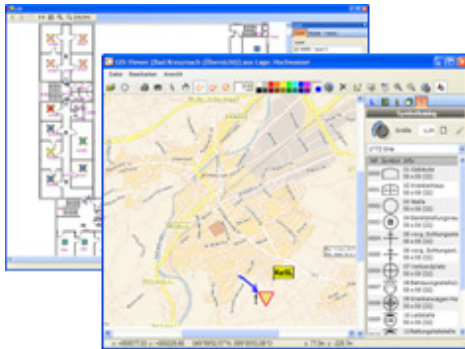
GIS-Viewer (Bad Kreuznach (Übersicht)) aus Lage: Hochwasser

Datei Bearbeiten Ansicht

Symbolkatalog

Größe

Symbol Info

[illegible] Gebäude

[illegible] Krankenhaus

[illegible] Stelle

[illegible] Bereitstellungsraum

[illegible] Sammelplatz

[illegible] Schutzraum

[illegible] Verbandplatz

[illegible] Ladestelle

KaVL